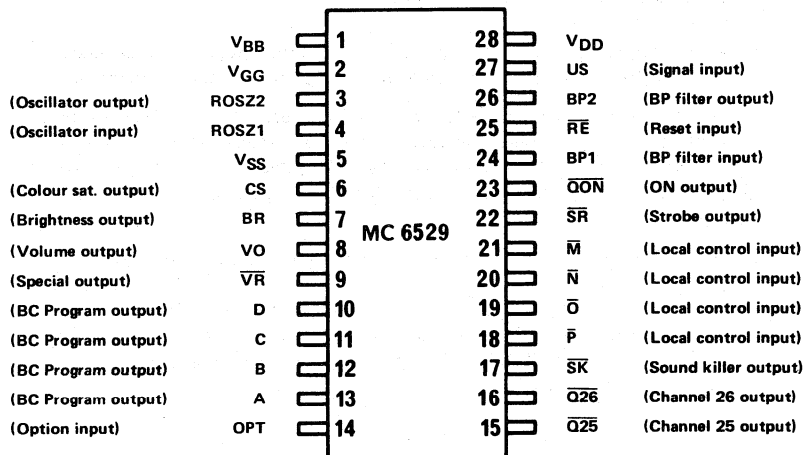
$V_{BB}$ 1
$V_{GG}$ 2
(Oscillator output) ROSZ2 3
(Oscillator input) ROSZ1 4
$V_{SS}$ 5
(Colour sat. output) CS 6
(Brightness output) BR 7
(Volume output) VO 8
(Special output) $\overline{VR}$ 9
(BC Program output) D 10
(BC Program output) C 11
(BC Program output) B 12
(BC Program output) A 13
(Option input) OPT 14

MC 6529

28 $V_{DD}$
27 US (Signal input)
26 BP2 (BP filter output)
25 $\overline{RE}$ (Reset input)
24 BP1 (BP filter input)
23 $\overline{QON}$ (ON output)
22 $\overline{SR}$ (Strobe output)
21 $\overline{M}$ (Local control input)
20 $\overline{N}$ (Local control input)
19 $\overline{O}$ (Local control input)
18 $\overline{P}$ (Local control input)
17 $\overline{SK}$ (Sound killer output)
16 $\overline{Q26}$ (Channel 26 output)
15 $\overline{Q25}$ (Channel 25 output)